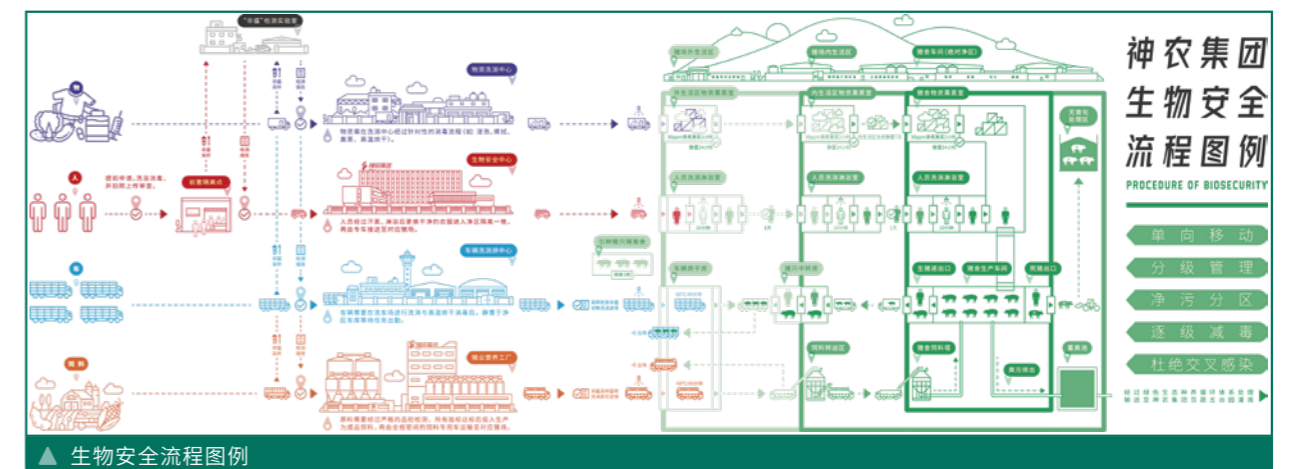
"中农"检测实验室

物资洗消中心

物资车在洗消中心经过针对性的消毒流程(如:浸泡、擦拭、熏蒸、高温烘干)。

人

提前申请,洗浴消毒,并隔离上传审查。

前置隔离点

生物安全中心

人员经过淋浴,换由生物安全中心穿新的衣服进入净区隔离一晚,再由专车接送至对应猪场。

车

车辆洗消烘干中心

车辆需在洗消中心进行洗消与高温烘干消毒后,静置干净区域等待专车出发。

饲料

神农饲料工厂

饲料需要经过严格的高温熟制,待检测合格后装入生产专车,再由全程密闭的饲料专车运输至对应猪场。

猪场外生活区

猪场内生活区

猪舍车间(绝对净区)

外生活区物资消毒室

内生活区物资消毒室

猪舍物资消毒室

人员洗澡淋浴室

人员洗澡淋浴室

人员洗澡淋浴室

车辆洗手间

猪只中转场

生猪运出口

猪舍生产车间

死猪出口

饲料中转站

猪舍饲料塔

粪污排出

无害化处理区

粪污池

神农集团
生物安全
流程图例

PROCEDURE OF BIOSECURITY

单向移动
分级管理
净污分区
逐级减毒
杜绝交叉感染

▲ 生物安全流程图例